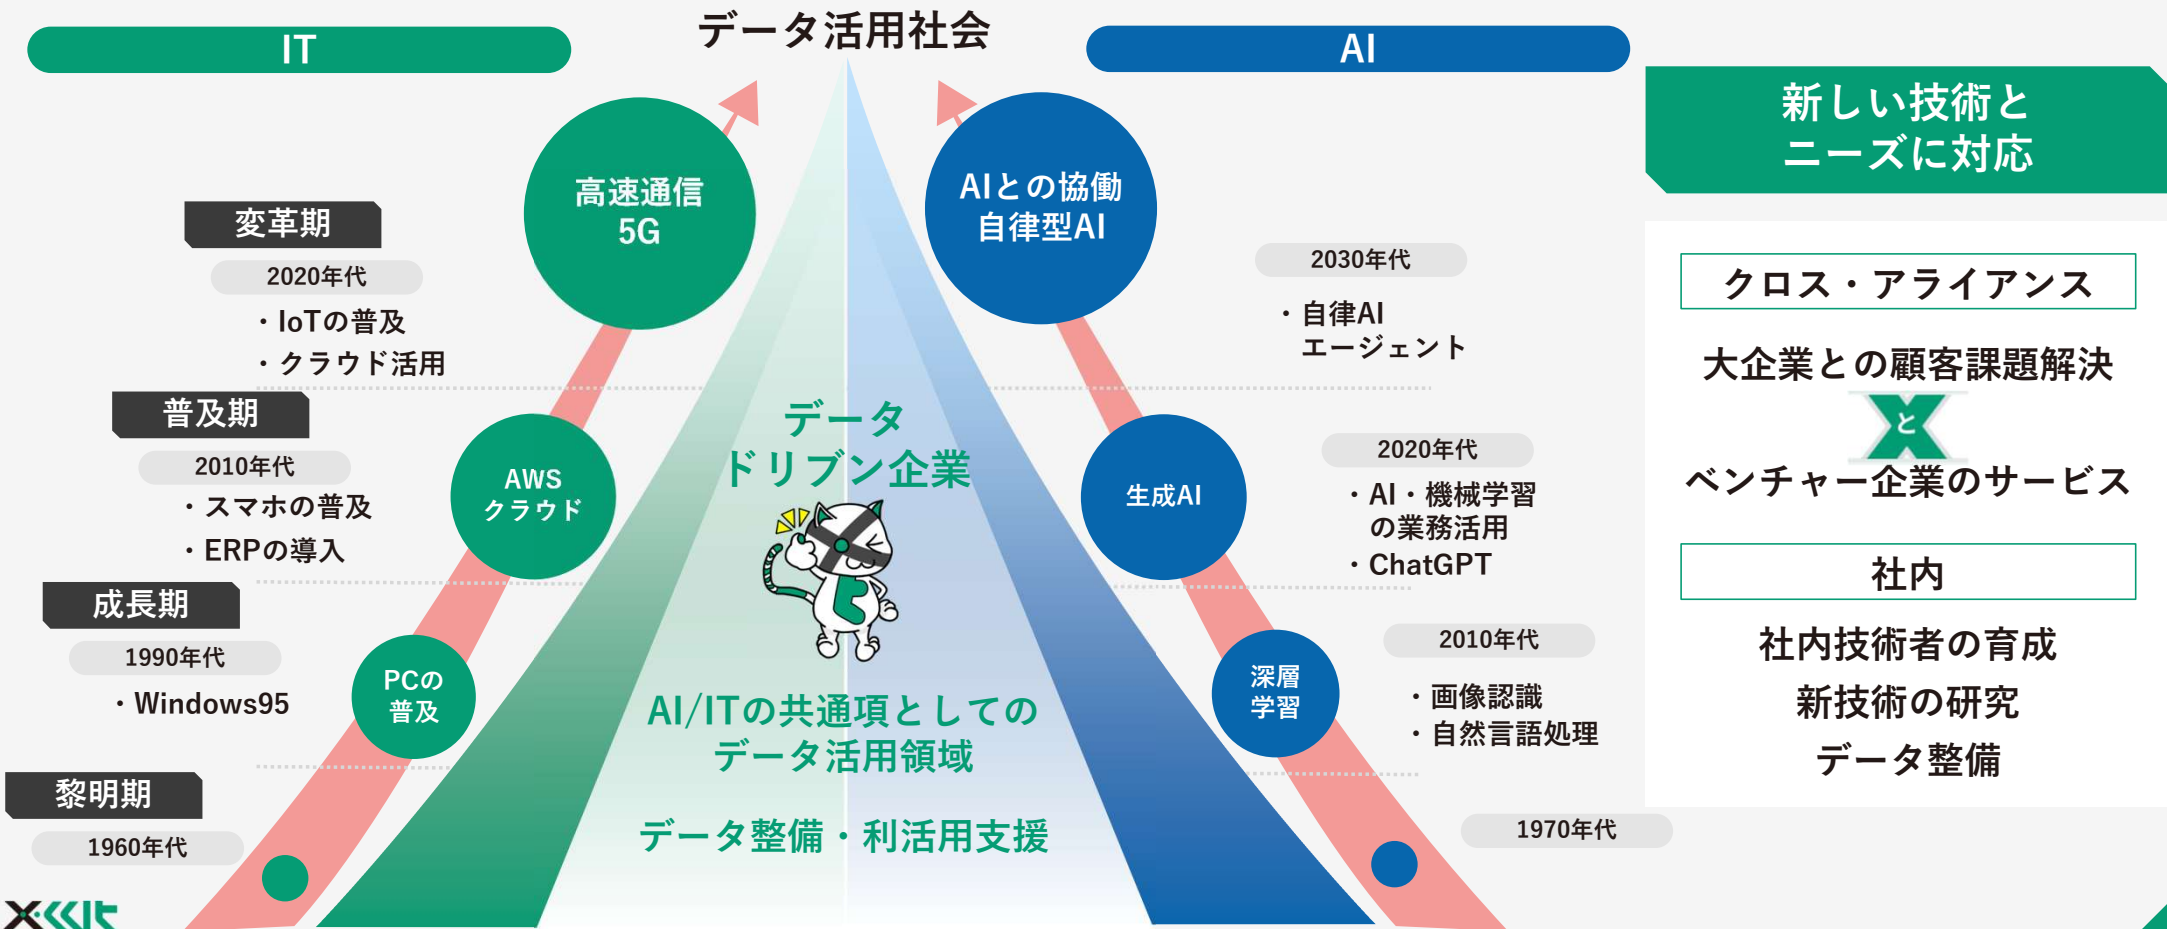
IT

データ活用社会

AI

新しい技術と
ニーズに対応

高速通信
5G

AIとの協働
自律型AI

変革期

2020年代

・IoTの普及
・クラウド活用

2030年代

・自律AI
エージェント

クロス・アライアンス

大企業との顧客課題解決
と
ベンチャー企業のサービス

普及期

2010年代

・スマホの普及
・ERPの導入

AWS
クラウド

データ
ドリブン企業

生成AI

2020年代

・AI・機械学習
の業務活用
・ChatGPT

社内

社内技術者の育成
新技術の研究
データ整備

成長期

1990年代

・Windows95

PCの
普及

AI/ITの共通項としての
データ活用領域

深層
学習

2010年代

・画像認識
・自然言語処理

黎明期

1960年代

データ整備・利活用支援

1970年代

X-CK